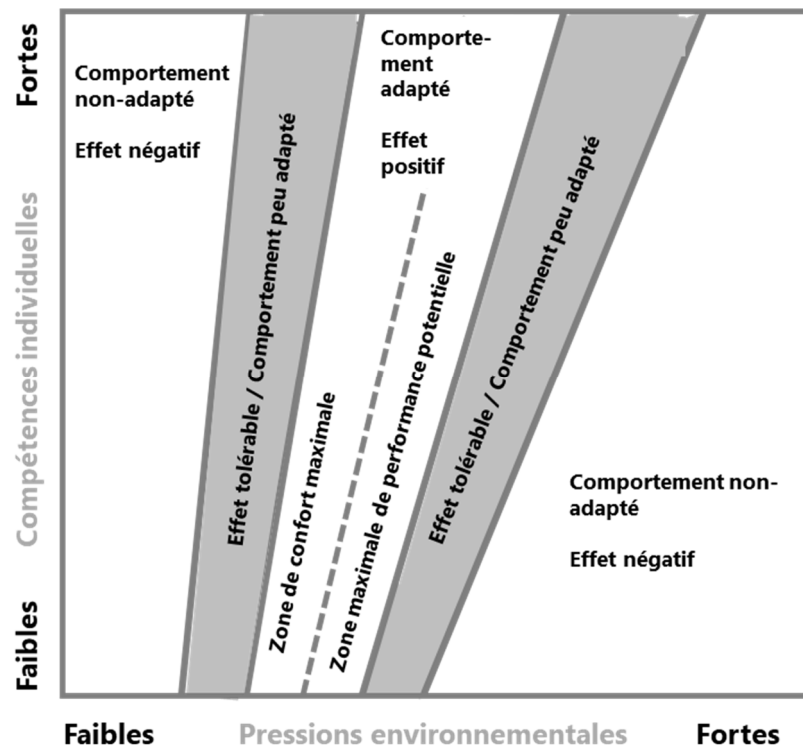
Fortes

Compétences individuelles

Faibles

Comportement non-adapté

Effet négatif

Effet tolérable / Comportement peu adapté

Comportement adapté

Effet positif

Zone de confort maximale

Zone maximale de performance potentielle

Effet tolérable / Comportement peu adapté

Comportement non-adapté

Effet négatif

Faibles

Pressions environnementales

Fortes